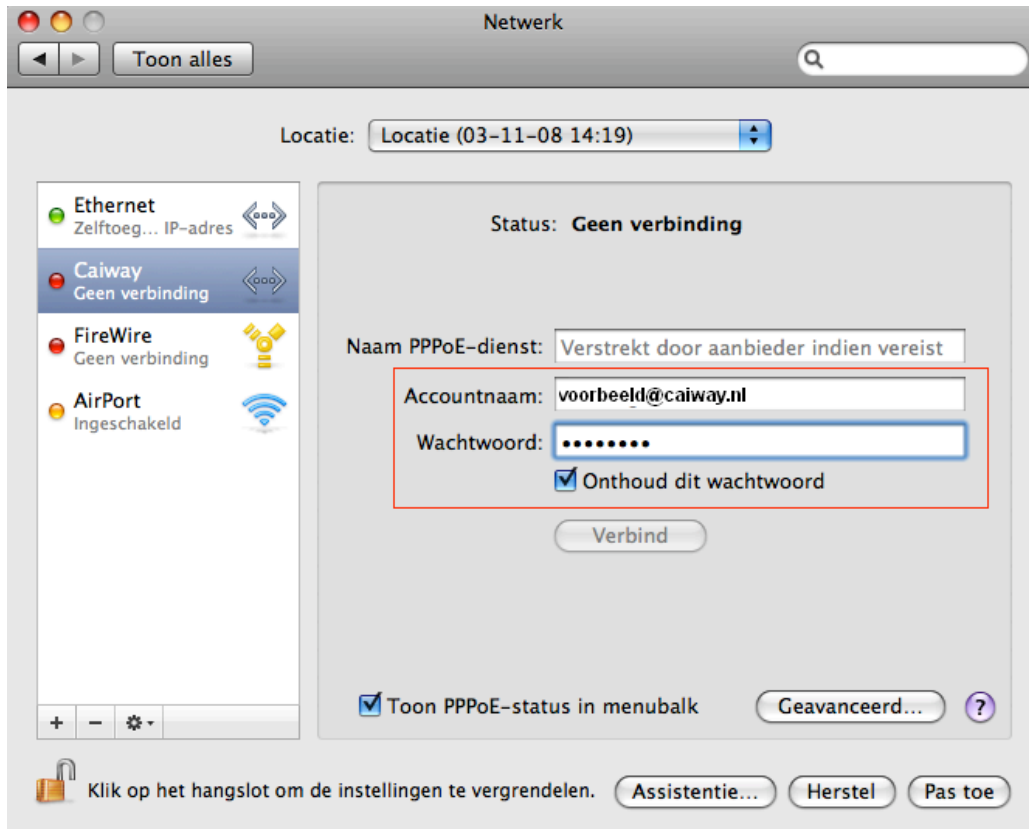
Netwerk

Toon alles

Locatie: Locatie (03-11-08 14:19)

Ethernet
Zelftoeg... IP-adres

Caiway
Geen verbinding

FireWire
Geen verbinding

AirPort
Ingeschakeld

+ −

Status: Geen verbinding

Naam PPPoE-dienst: Verstrekt door aanbieder indien vereist

Accountnaam: voorbeeld@caiway.nl

Wachtwoord: ••••••••

Onthoud dit wachtwoord

Verbind

Toon PPPoE-status in menubalk

Geavanceerd...

?

Klik op het hangslot om de instellingen te vergrendelen.

Assistentie...

Herstel

Pas toe